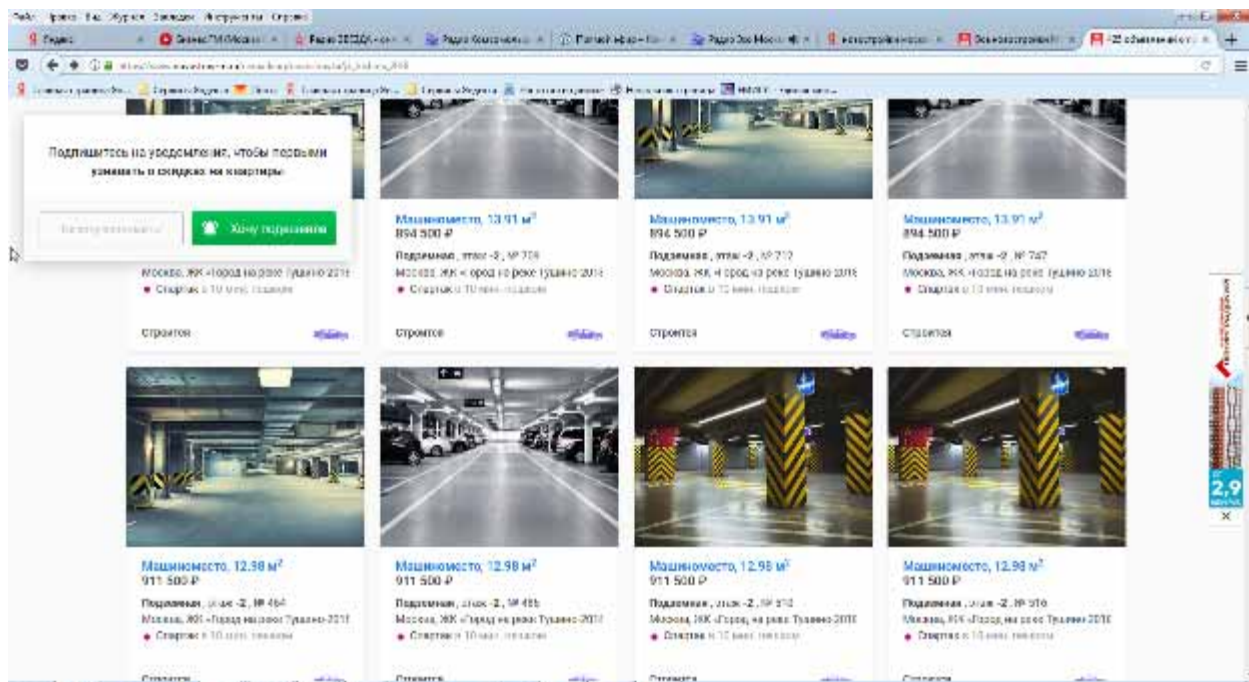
Файл Правка Вид Журнал Закладки Инструменты Справка

Подпишитесь на уведомления, чтобы первыми узнавать о скидках на квартиры

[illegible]

Хочу подписаться

Москва, ЖК «Город на реке Тушино-2018»
Спартак в 10 мин. пешком

Строится

Машиноместо, 13.91 м$^2$
894 500 ₽
Подземная, этаж -2, № 709
Москва, ЖК «Город на реке Тушино-2018»
Спартак в 10 мин. пешком

Строится

Машиноместо, 13.91 м$^2$
894 500 ₽
Подземная, этаж -2, № 712
Москва, ЖК «Город на реке Тушино-2018»
Спартак в 10 мин. пешком

Строится

Машиноместо, 13.91 м$^2$
894 500 ₽
Подземная, этаж -2, № 747
Москва, ЖК «Город на реке Тушино-2018»
Спартак в 10 мин. пешком

Строится

Машиноместо, 12.98 м$^2$
911 500 ₽
Подземная, этаж -2, № 464
Москва, ЖК «Город на реке Тушино-2018»
Спартак в 10 мин. пешком

Машиноместо, 12.98 м$^2$
911 500 ₽
Подземная, этаж -2, № 465
Москва, ЖК «Город на реке Тушино-2018»
Спартак в 10 мин. пешком

Машиноместо, 12.98 м$^2$
911 500 ₽
Подземная, этаж -2, № 510
Москва, ЖК «Город на реке Тушино-2018»
Спартак в 10 мин. пешком

Машиноместо, 12.98 м$^2$
911 500 ₽
Подземная, этаж -2, № 516
Москва, ЖК «Город на реке Тушино-2018»
Спартак в 10 мин. пешком

2,9